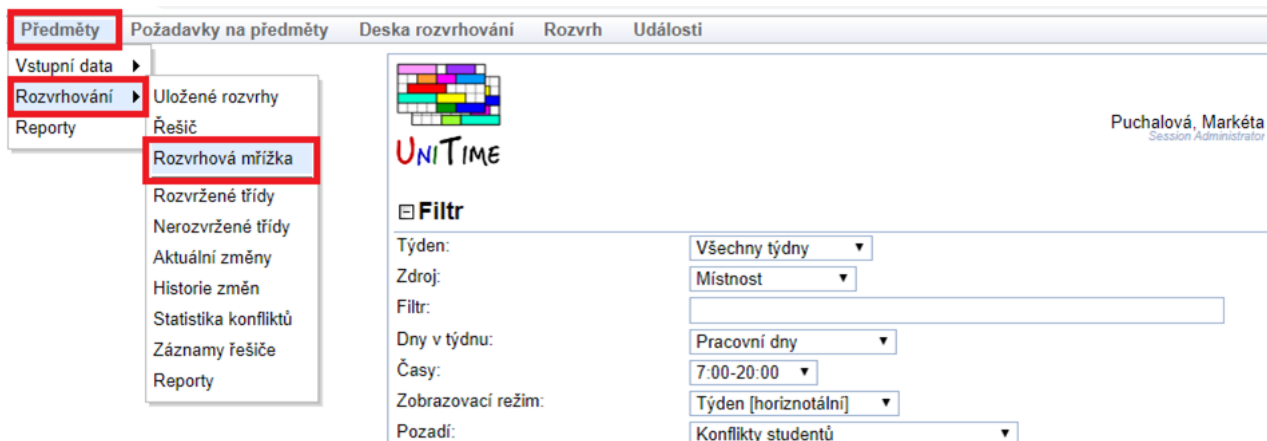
Předměty Požadavky na předměty Deska rozvrhování Rozvrh Události

Vstupní data
Rozvrhování
Reporty

Uložené rozvrhy
Řešič
Rozvrhová mřížka
Rozvržené třídy
Nerozvržené třídy
Aktuální změny
Historie změn
Statistika konfliktů
Záznamy řešiče
Reporty

UNITIME

Puchalová, Markéta
Session Administrator

Filtr

Týden: Všechny týdny
Zdroj: Místnost
Filtr:
Dny v týdnu: Pracovní dny
Časy: 7:00-20:00
Zobrazovací režim: Týden [horiznotální]
Pozadí: Konflikty studentů